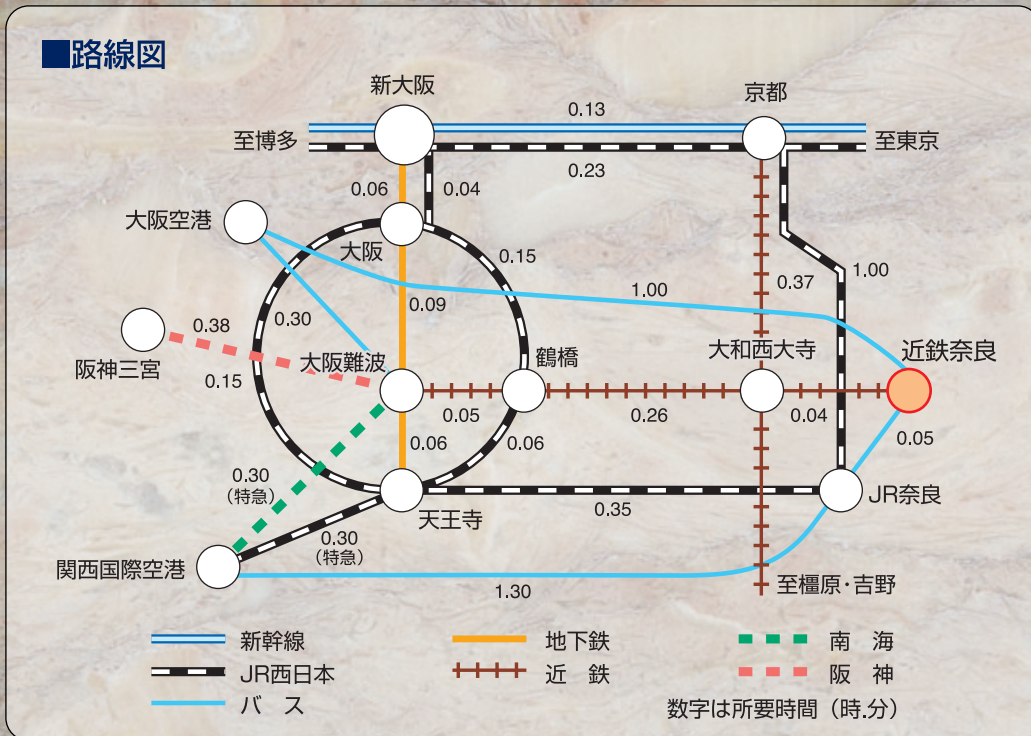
■路線図

新大阪
京都
0.13
至博多
至東京
0.23
0.06
0.04
大阪空港
大阪
0.15
0.37
1.00
1.00
0.09
0.30
0.38
近鉄奈良
大和西大寺
阪神三宮
鶴橋
大阪難波
0.15
0.05
0.26
0.04
0.05
0.06
0.06
0.30
（特急）
JR奈良
天王寺
0.35
0.30
（特急）
関西国際空港
至橿原・吉野
1.30

新幹線
JR西日本
バ　ス
地下鉄
近　鉄
南　海
阪　神
数字は所要時間（時.分）